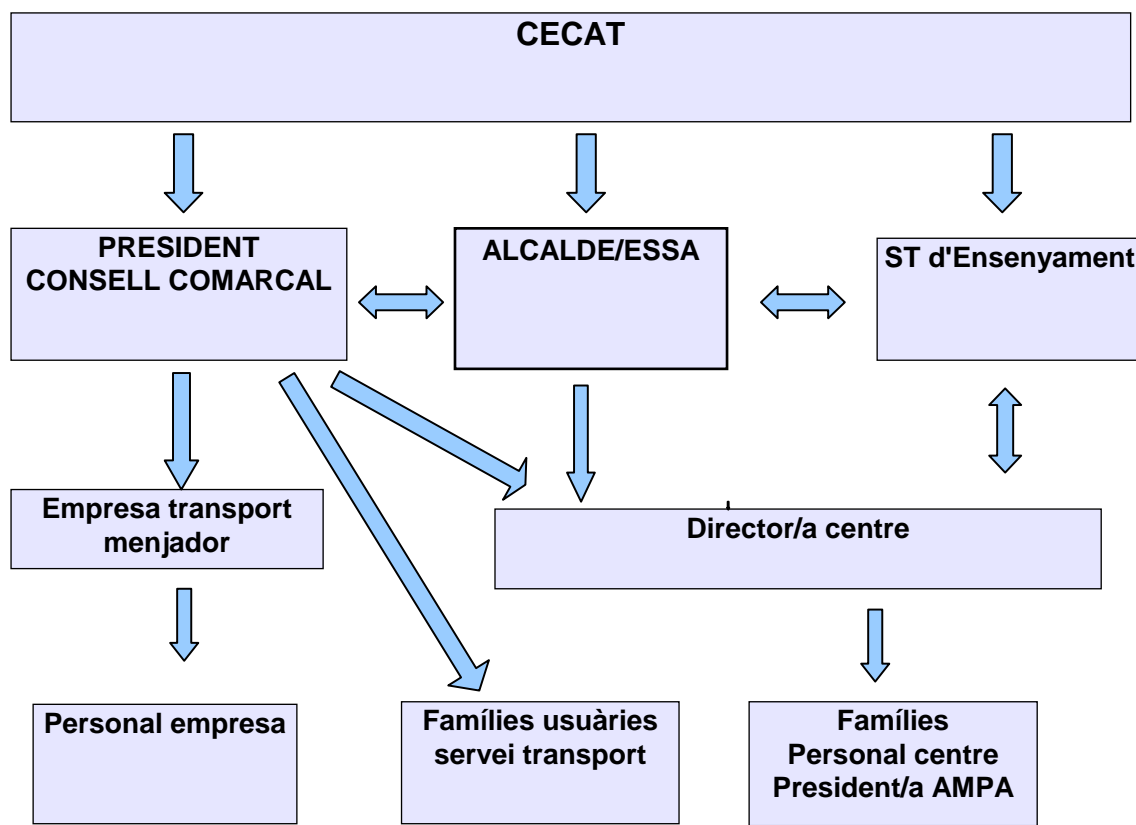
CECAT

PRESIDENT CONSELL COMARCAL

ALCALDE/ESSA

ST d'Ensenyament

Empresa transport menjador

Director/a centre

Personal empresa

Famílies usuàries servei transport

Famílies
Personal centre
President/a AMPA